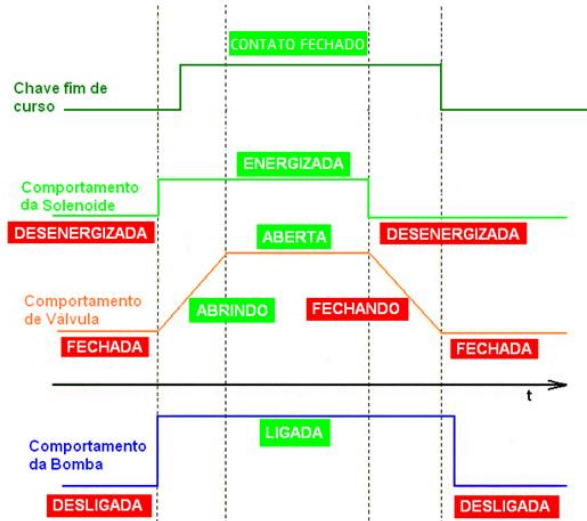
CONTATO FECHADO

Chave fim de curso

ENERGIZADA

Comportamento da Solenoide

DESENERGIZADA

ABERTA

DESENERGIZADA

Comportamento de Válvula

ABRINDO

FECHANDO

FECHADA

FECHADA

t

LIGADA

Comportamento da Bomba

DESLIGADA

DESLIGADA